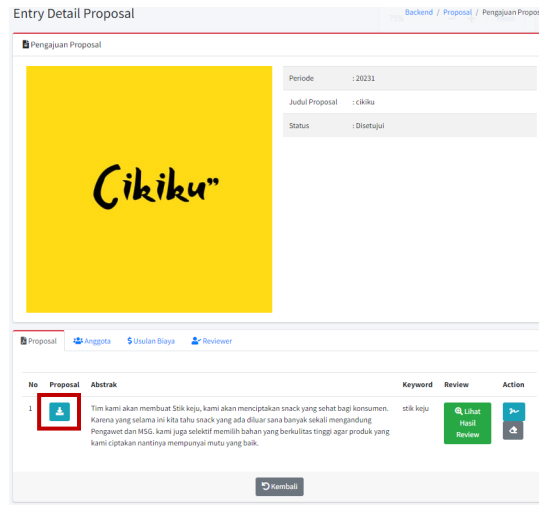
Entry Detail Proposal

Backend / Proposal / Pengajuan Propos

Pengajuan Proposal

Cikiku"

| | |
|---|---|
| Periode | : 20231 |
| Judul Proposal | : cikiku |
| Status | : Disetujui |

Proposal Anggota Usulan Biaya Reviewer

| No | Proposal | Abstrak | Keyword | Review | Action |
|---|---|---|---|---|---|
| 1 | | Tim kami akan membuat Stik keju, kami akan menciptakan snack yang sehat bagi konsumen. Karena yang selama ini kita tahu snack yang ada diluar sana banyak sekali mengandung Pengawet dan MSG. kami juga selektif memilih bahan yang berkulitas tinggi agar produk yang kami ciptakan nantinya mempunyai mutu yang baik. | stik keju | Lihat Hasil Review | |

Kembali